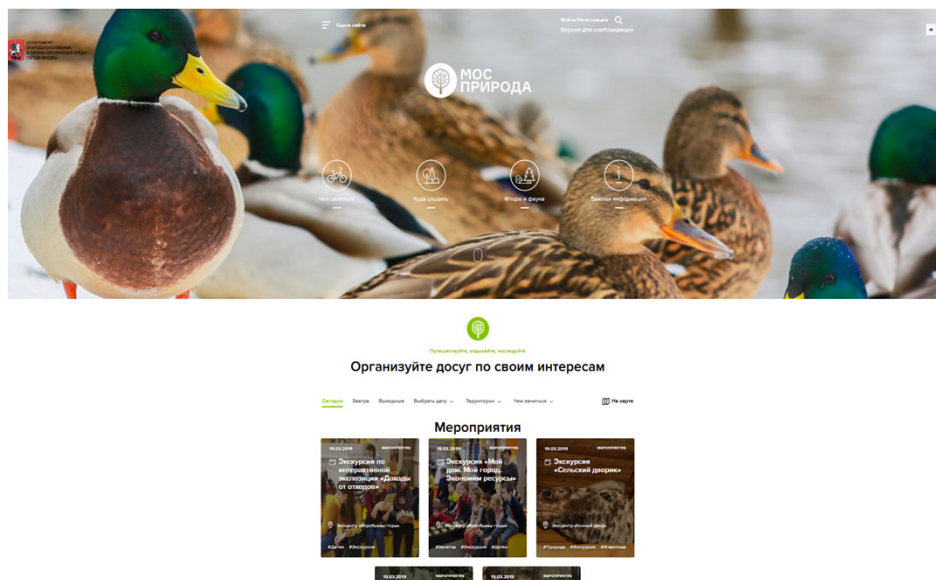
Карта сайта

Войти Регистрация

Версия для слабовидящих

ДЕПАРТАМЕНТ ПРИРОДОПОЛЬЗОВАНИЯ И ОХРАНЫ ОКРУЖАЮЩЕЙ СРЕДЫ ГОРОДА МОСКВЫ

МОС ПРИРОДА

Чем заняться

Куда сходить

Флора и фауна

Важная информация

Путешествуйте, отдыхайте, исследуйте

Организуйте досуг по своим интересам

Сегодня Завтра Выходные Выбрать дату Территории Чем заняться

На карте

Мероприятия

19.03.2019 МЕРОПРИЯТИЕ

Экскурсия по интерактивной экспозиции «Доходы от отходов»

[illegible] «Воробьевы горы»

#Детям #Экскурсия

19.03.2019 МЕРОПРИЯТИЕ

Экскурсия «Мой дом. Мой город. Экономим ресурсы»

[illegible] «Воробьевы горы»

#Занятия #Экскурсия #Детям

19.03.2019 МЕРОПРИЯТИЕ

Экскурсия «Сельский дворик»

Экоцентр «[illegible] двор»

#Природа #Экскурсия #Животные

19.03.2019 МЕРОПРИЯТИЕ

19.03.2019 МЕРОПРИЯТИЕ